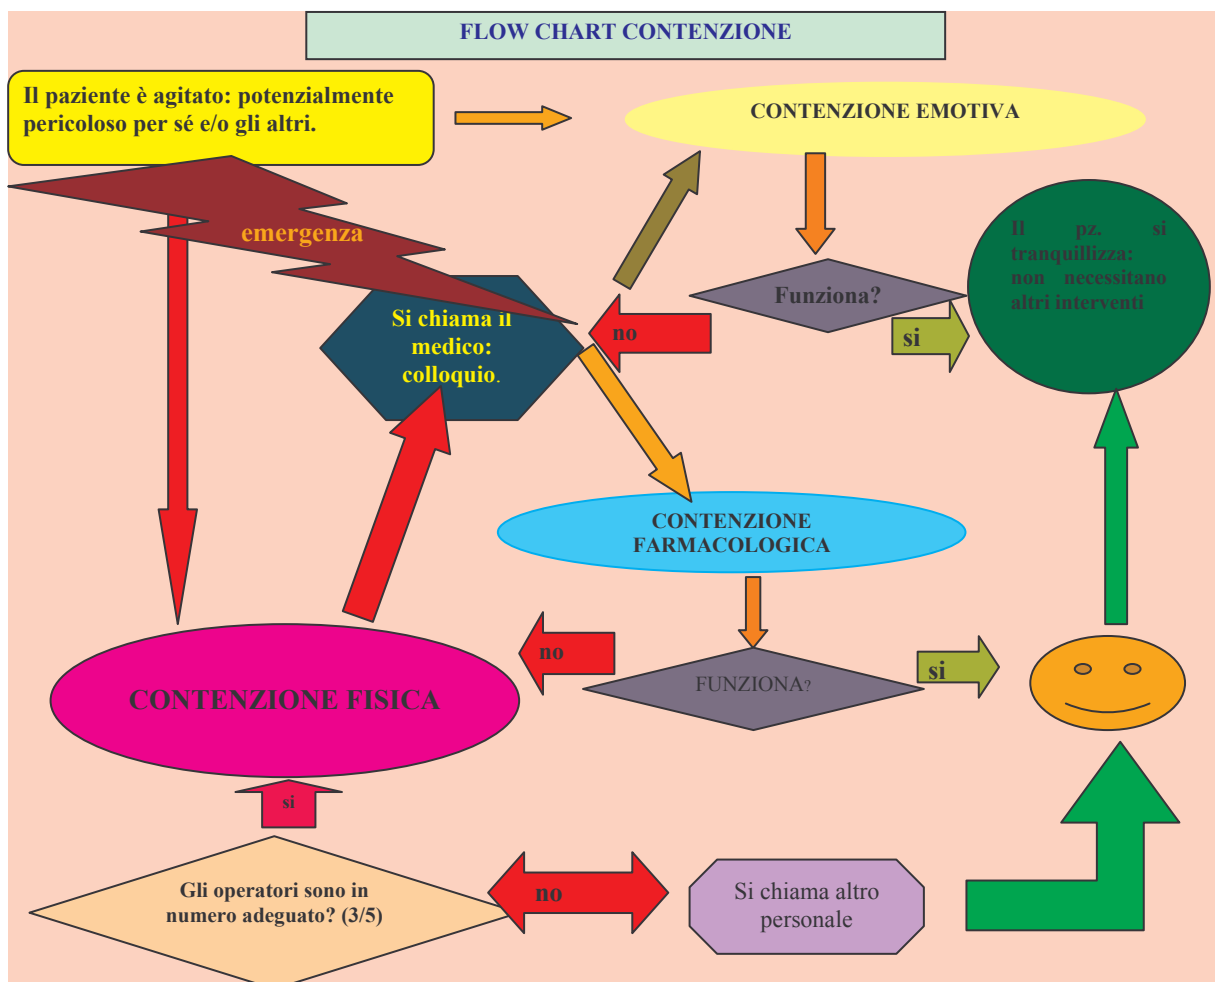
FLOW CHART CONTENZIONE

Il paziente è agitato: potenzialmente pericoloso per sé e/o gli altri.

CONTENZIONE EMOTIVA

emergenza

Si chiama il medico: colloquio.

no

Funziona?

si

Il pz. si tranquillizza: non necessitano altri interventi

CONTENZIONE FARMACOLOGICA

no

FUNZIONA?

si

CONTENZIONE FISICA

si

Gli operatori sono in numero adeguato? (3/5)

no

Si chiama altro personale